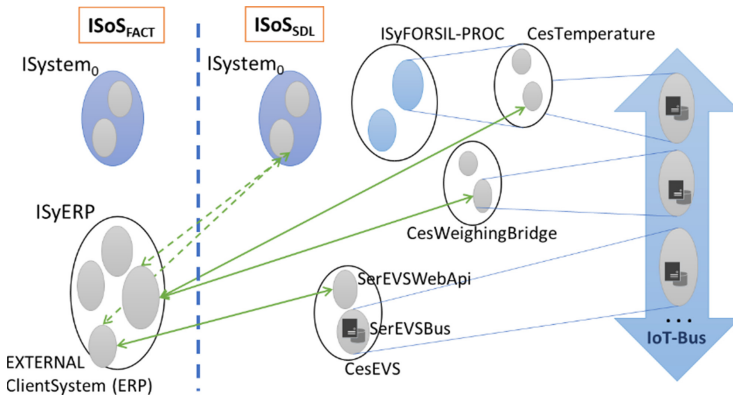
$\text{ISoS}_{\text{FACT}}$

$\text{ISoS}_{\text{SDL}}$

$\text{ISystem}_0$

$\text{ISystem}_0$

ISyFORSIL-PROC

CesTemperature

ISyERP

CesWeighingBridge

SerEVSWebApi

SerEVSBus

CesEVS

EXTERNAL ClientSystem (ERP)

...

IoT-Bus